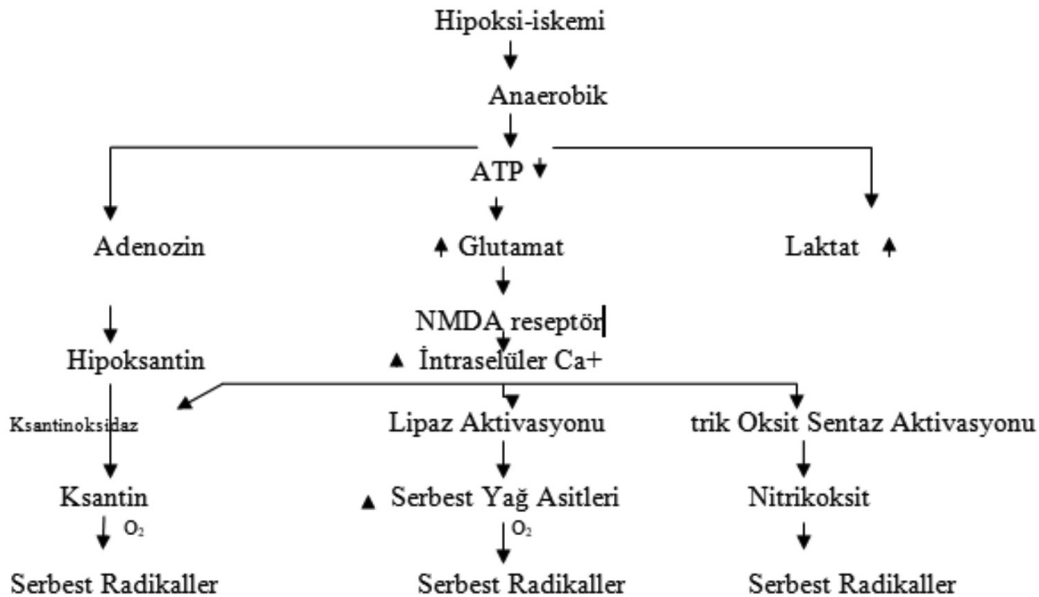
Hipoksi-iskemi

Anaerobik

ATP

Adenozin

Glutamat

Laktat

NMDA reseptör

Hipoksantin

İntraselüler Ca+

Ksantinoksidaz

Lipaz Aktivasyonu

trik Oksit Sentaz Aktivasyonu

Ksantin

$O_2$

Serbest Yağ Asitleri

$O_2$

Nitrikoksit

Serbest Radikaller

Serbest Radikaller

Serbest Radikaller